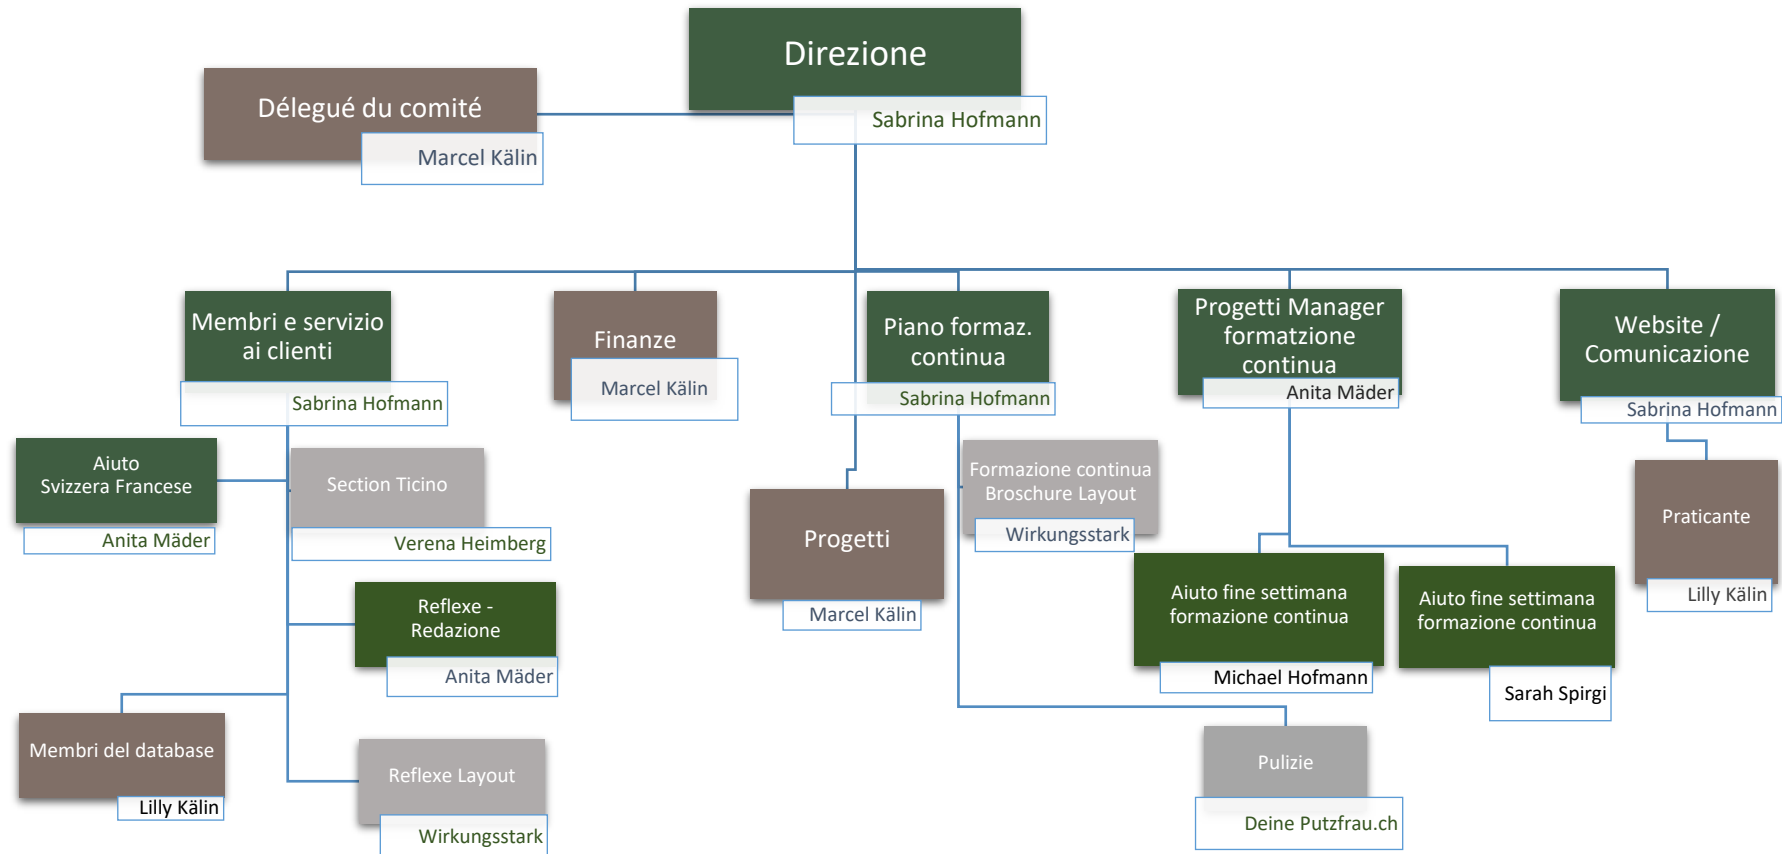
Direzione
Sabrina Hofmann

Délegué du comité
Marcel Kälin

Membri e servizio ai clienti
Sabrina Hofmann

Finanze
Marcel Kälin

Piano formaz. continua
Sabrina Hofmann

Progetti Manager formatzione continua
Anita Mäder

Website / Comunicazione
Sabrina Hofmann

Aiuto Svizzera Francese
Anita Mäder

Section Ticino
Verena Heimberg

Reflexe - Redazione
Anita Mäder

Membri del database
Lilly Kälin

Reflexe Layout
Wirkungsstark

Progetti
Marcel Kälin

Formazione continua Broschure Layout
Wirkungsstark

Aiuto fine settimana formazione continua
Michael Hofmann

Aiuto fine settimana formazione continua
Sarah Spirgi

Praticante
Lilly Kälin

Pulizie
Deine Putzfrau.ch